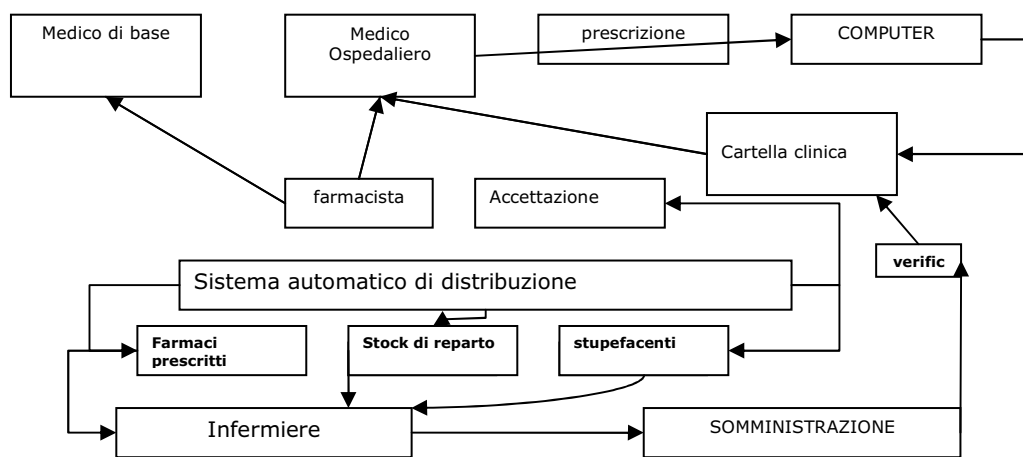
Medico di base

Medico Ospedaliero

prescrizione

COMPUTER

Cartella clinica

farmacista

Accettazione

verific

Sistema automatico di distribuzione

Farmaci prescritti

Stock di reparto

stupefacenti

Infermiere

SOMMINISTRAZIONE